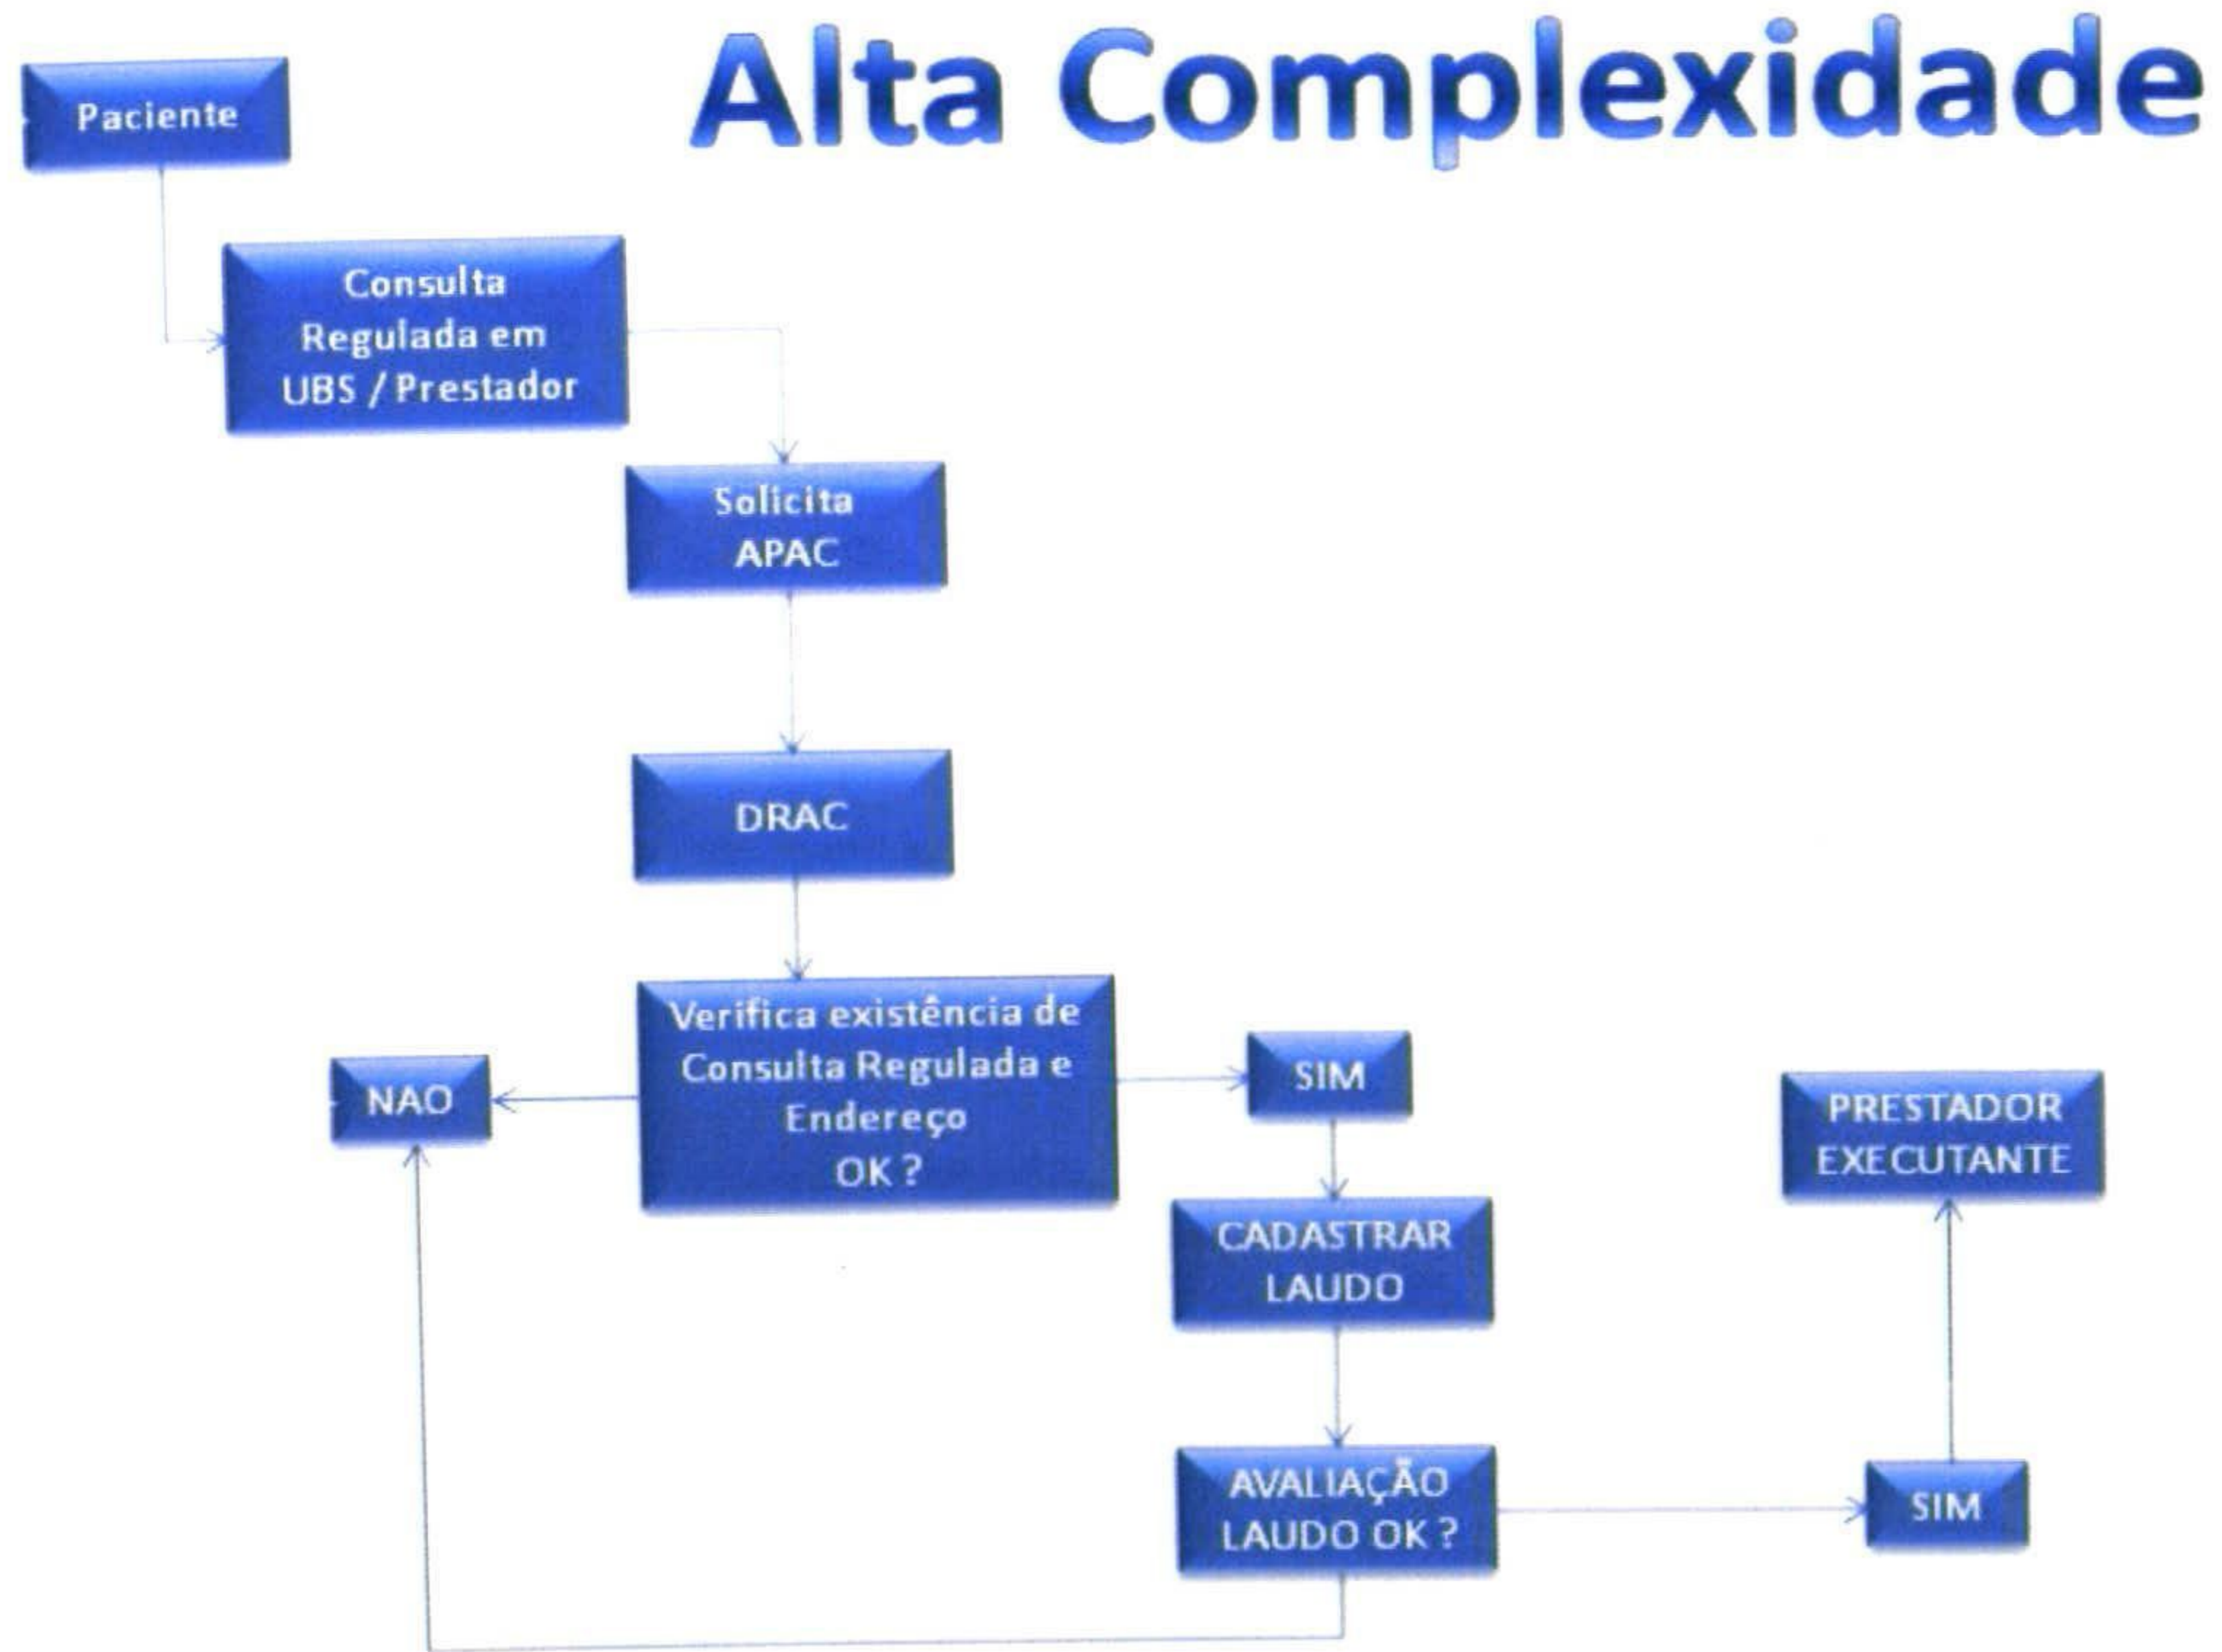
Alta Complexidade

Paciente

Consulta Regulada em UBS / Prestador

Solicita APAC

DRAC

Verifica existência de Consulta Regulada e Endereço OK ?

NAO

SIM

CADASTRAR LAUDO

AVALIAÇÃO LAUDO OK ?

SIM

PRESTADOR EXECUTANTE